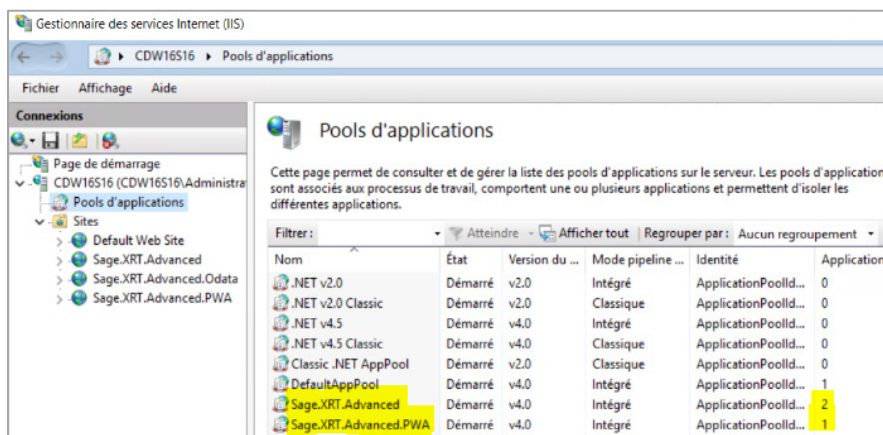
Gestionnaire des services Internet (IIS)

CDW16S16 ▸ Pools d'applications

Fichier Affichage Aide

Connexions

Page de démarrage
CDW16S16 (CDW16S16\Administra
Pools d'applications
Sites
Default Web Site
Sage.XRT.Advanced
Sage.XRT.Advanced.Odata
Sage.XRT.Advanced.PWA

Pools d'applications

Cette page permet de consulter et de gérer la liste des pools d'applications sur le serveur. Les pools d'application sont associés aux processus de travail, comportent une ou plusieurs applications et permettent d'isoler les différentes applications.

Filtrer : Atteindre Afficher tout Regrouper par : Aucun regroupement

| Nom | État | Version du ... | Mode pipeline ... | Identité | Application |
|---|---|---|---|---|---|
| .NET v2.0 | Démarré | v2.0 | Intégré | ApplicationPoolId... | 0 |
| .NET v2.0 Classic | Démarré | v2.0 | Classique | ApplicationPoolId... | 0 |
| .NET v4.5 | Démarré | v4.0 | Intégré | ApplicationPoolId... | 0 |
| .NET v4.5 Classic | Démarré | v4.0 | Classique | ApplicationPoolId... | 0 |
| Classic .NET AppPool | Démarré | v2.0 | Classique | ApplicationPoolId... | 0 |
| DefaultAppPool | Démarré | v4.0 | Intégré | ApplicationPoolId... | 1 |
| Sage.XRT.Advanced | Démarré | v4.0 | Intégré | ApplicationPoolId... | 2 |
| Sage.XRT.Advanced.PWA | Démarré | v4.0 | Intégré | ApplicationPoolId... | 1 |